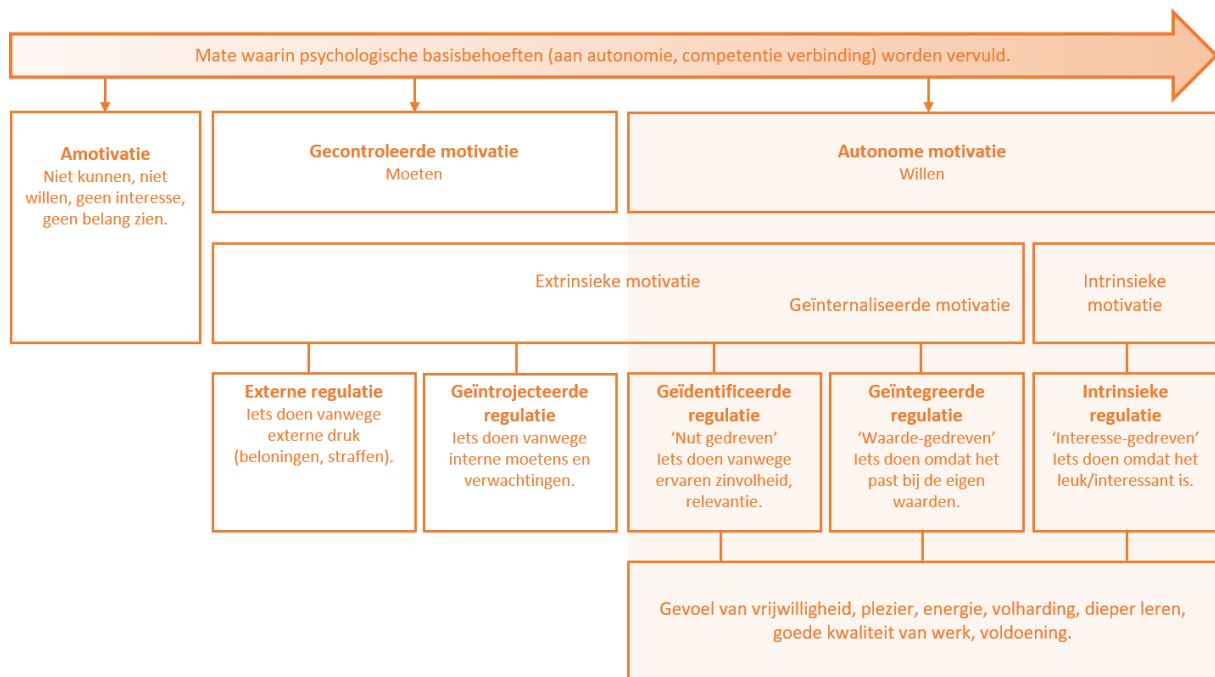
Mate waarin psychologische basisbehoeften (aan autonomie, competentie verbinding) worden vervuld.

**Amotivatie**
Niet kunnen, niet willen, geen interesse, geen belang zien.

**Gecontroleerde motivatie**
Moeten

**Autonome motivatie**
Willen

Extrinsieke motivatie

Geïnternaliseerde motivatie

Intrinsieke motivatie

**Externe regulatie**
Iets doen vanwege externe druk (beloningen, straffen).

**Geïntrojecteerde regulatie**
Iets doen vanwege interne moetens en verwachtingen.

**Geïdentificeerde regulatie**
'Nut gedreven'
Iets doen vanwege ervaren zinvolheid, relevantie.

**Geïntegreerde regulatie**
'Waarde-gedreven'
Iets doen omdat het past bij de eigen waarden.

**Intrinsieke regulatie**
'Interesse-gedreven'
Iets doen omdat het leuk/interessant is.

Gevoel van vrijwilligheid, plezier, energie, volharding, dieper leren, goede kwaliteit van werk, voldoening.